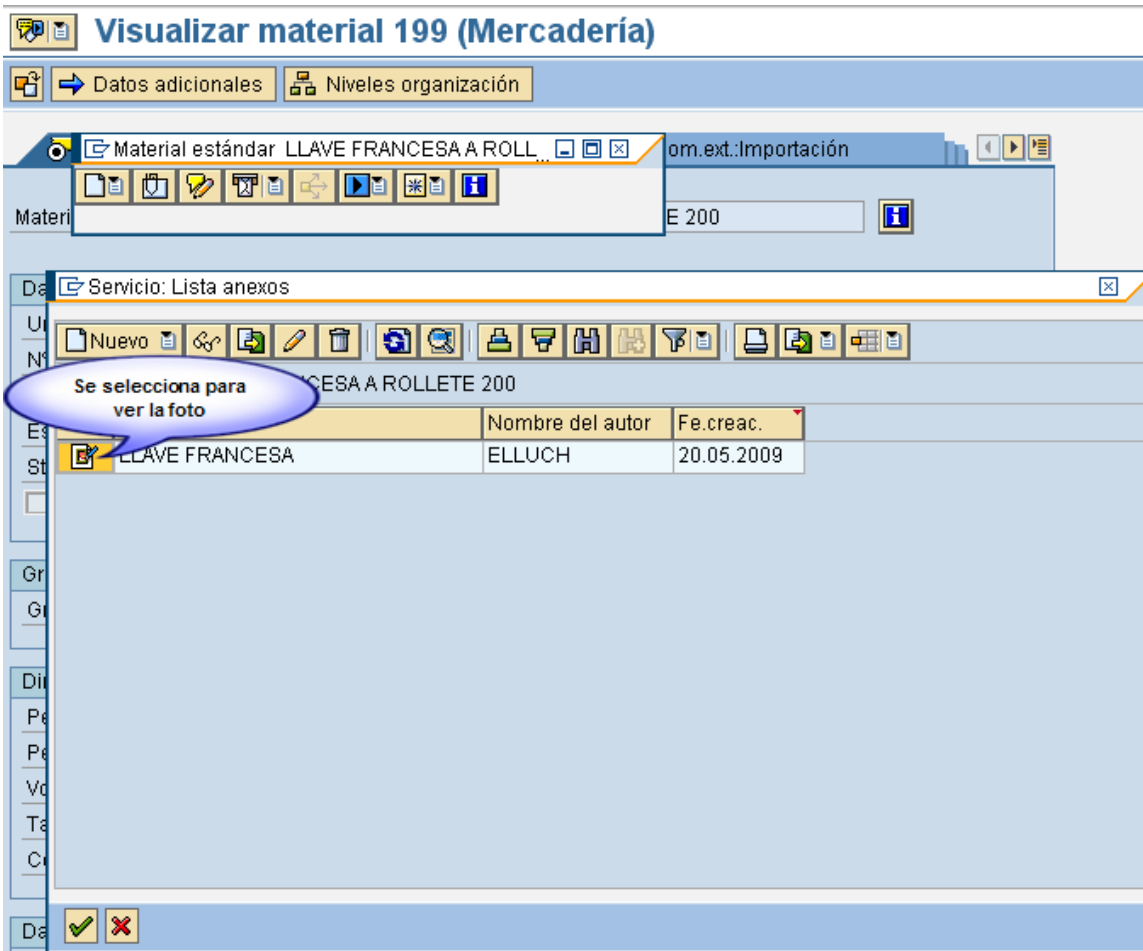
Visualizar material 199 (Mercadería)

Datos adicionales | Niveles organización

Material estándar LLAVE FRANCESA A ROLL...

om.ext.:Importación

Materi

E 200

Servicio: Lista anexos

Nuevo

Se selecciona para ver la foto

CESA A ROLLETE 200

| | Nombre del autor | Fe.creac. |
|---|---|---|
| LLAVE FRANCESA | ELLUCH | 20.05.2009 |

Da
Ur
Nº
Es
St
Gr
Gr
Dir
Pe
Pe
Vo
Ta
Cr
Da